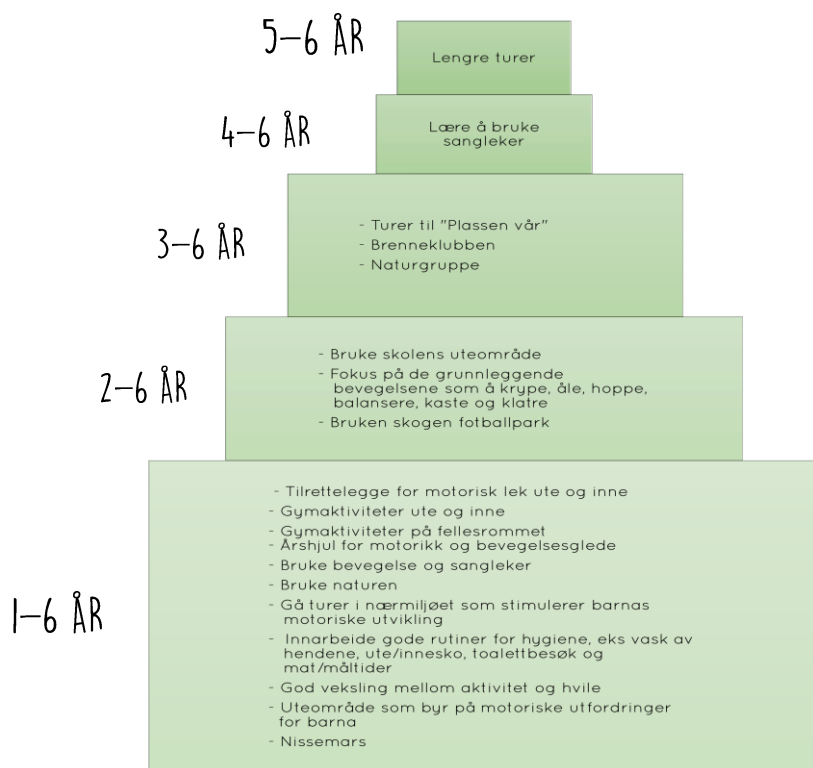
5–6 ÅR

Lengre turer

4–6 ÅR

Lære å bruke sangleker

3–6 ÅR

- Turer til "Plassen vår"
- Brenneklubben
- Naturgruppe

2–6 ÅR

- Bruke skolens uteområde
- Fokus på de grunnleggende bevegelsene som å krype, åle, hoppe, balansere, kaste og klatre
- Bruken skogen fotballpark

1–6 ÅR

- Tilrettelegge for motorisk lek ute og inne
- Gymaktiviteter ute og inne
- Gymaktiviteter på fellesrommet
- Årshjul for motorikk og bevegelsesglede
- Bruke bevegelse og sangleker
- Bruke naturen
- Gå turer i nærmiljøet som stimulerer barnas motoriske utvikling
- Innarbeide gode rutiner for hygiene, eks vask av hendene, ute/innesko, toalettbesøk og mat/måltider
- God veksling mellom aktivitet og hvile
- Uteområde som byr på motoriske utfordringer for barna
- Nissemars